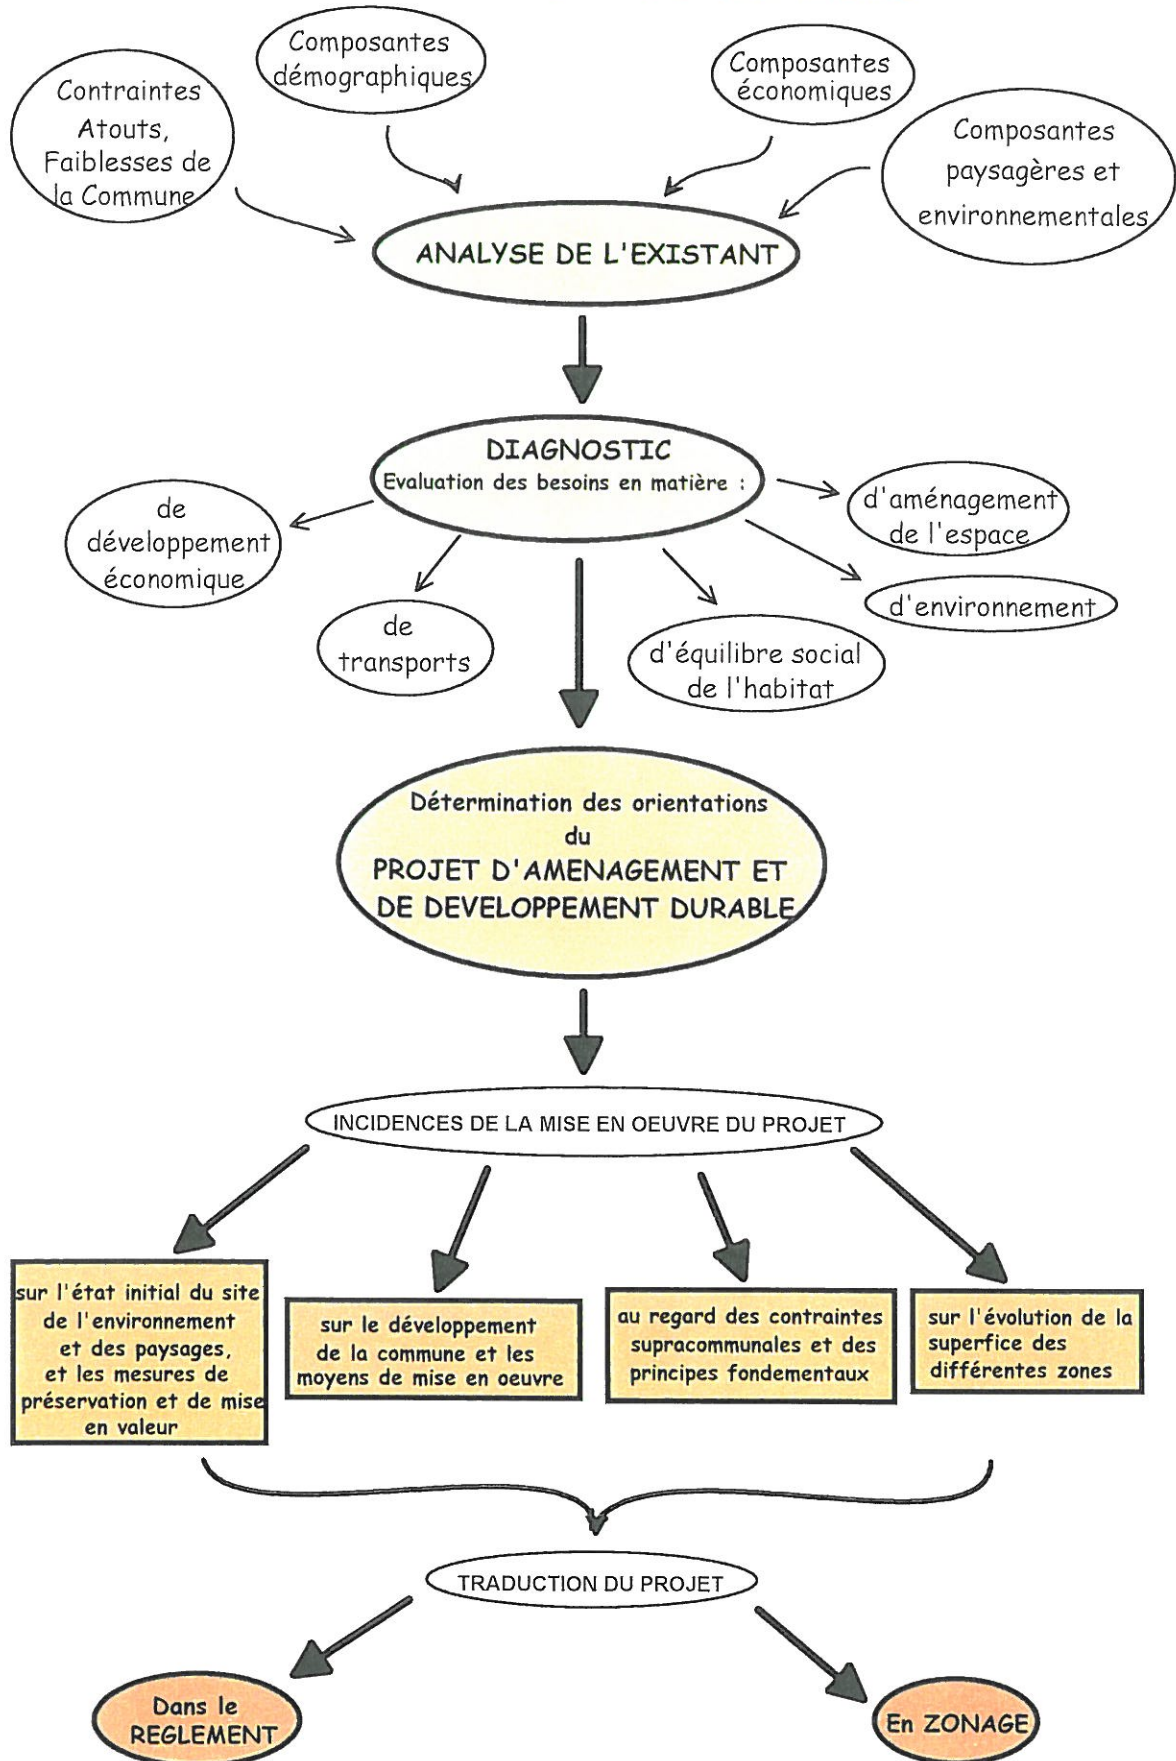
Contraintes Atouts, Faiblesses de la Commune

Composantes démographiques

Composantes économiques

Composantes paysagères et environnementales

ANALYSE DE L'EXISTANT

DIAGNOSTIC
Evaluation des besoins en matière :

de développement économique

de transports

d'équilibre social de l'habitat

d'aménagement de l'espace

d'environnement

Détermination des orientations du
PROJET D'AMENAGEMENT ET DE DEVELOPPEMENT DURABLE

INCIDENCES DE LA MISE EN OEUVRE DU PROJET

sur l'état initial du site de l'environnement et des paysages, et les mesures de préservation et de mise en valeur

sur le développement de la commune et les moyens de mise en oeuvre

au regard des contraintes supracommunales et des principes fondementaux

sur l'évolution de la superfice des différentes zones

TRADUCTION DU PROJET

Dans le REGLEMENT

En ZONAGE